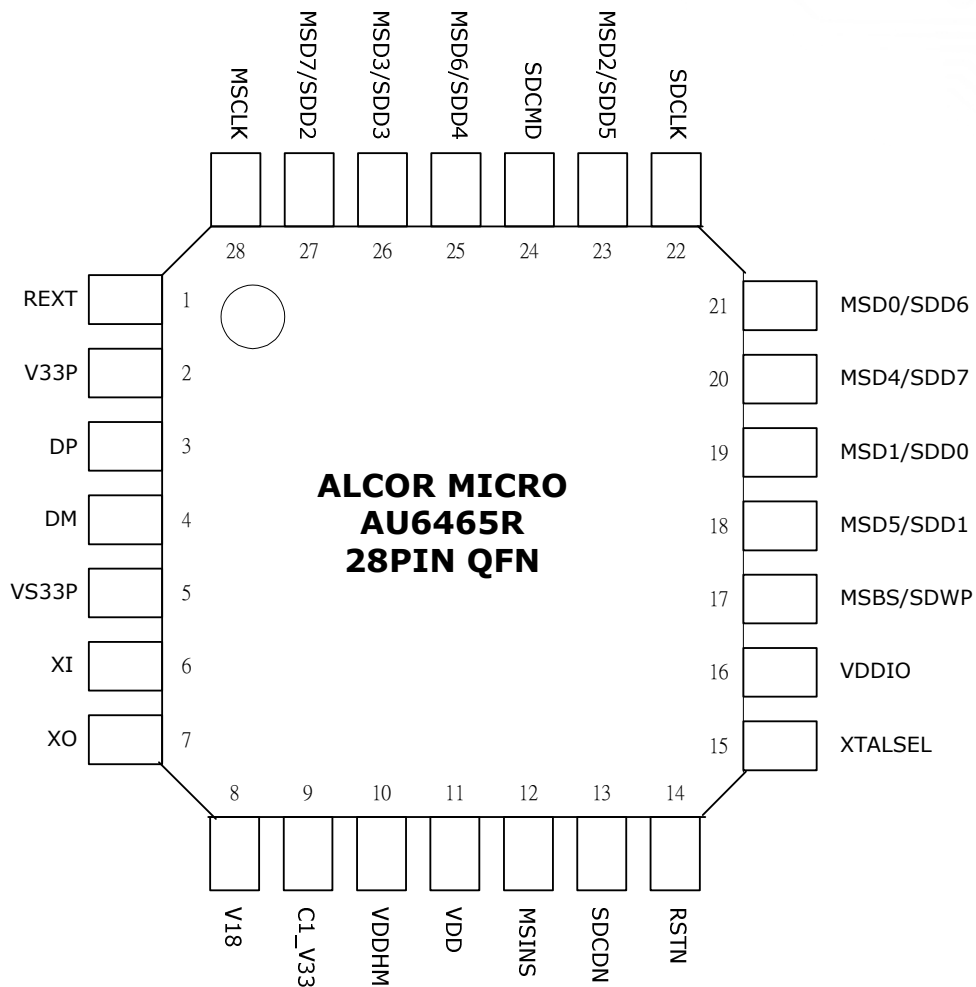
MSCLK
MSD7/SDD2
MSD3/SDD3
MSD6/SDD4
SDCMD
MSD2/SDD5
SDCLK

28 27 26 25 24 23 22

REXT 1
V33P 2
DP 3
DM 4
VS33P 5
XI 6
XO 7

21 MSD0/SDD6
20 MSD4/SDD7
19 MSD1/SDD0
18 MSD5/SDD1
17 MSBS/SDWP
16 VDDIO
15 XTALSEL

ALCOR MICRO
AU6465R
28PIN QFN

8 9 10 11 12 13 14

V18
C1_V33
VDDHM
VDD
MSINS
SDCDN
RSTN